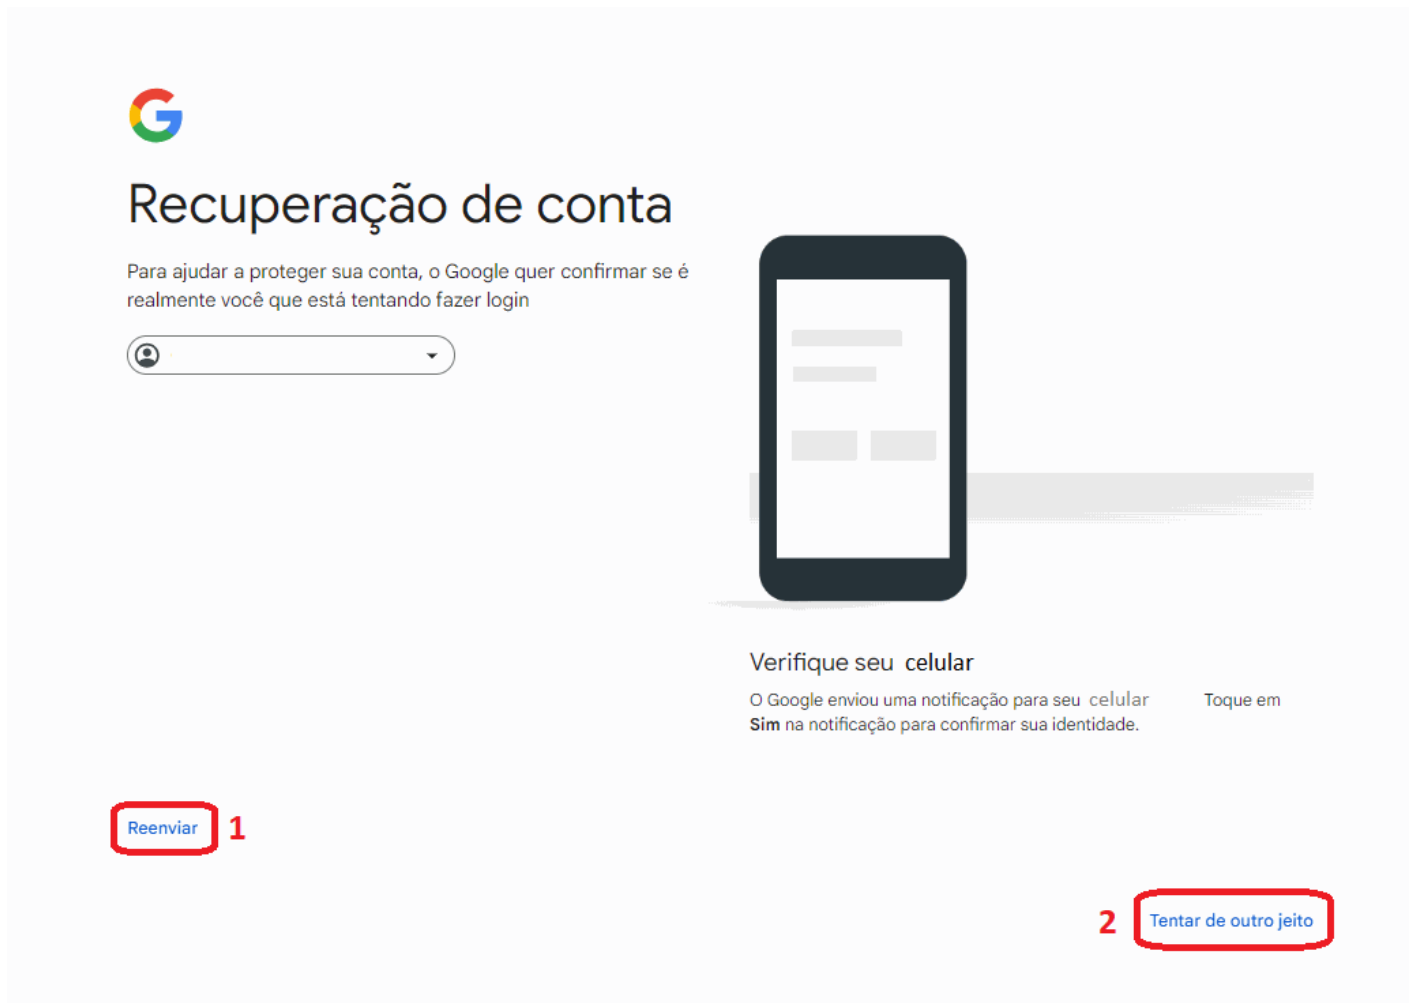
G

Recuperação de conta

Para ajudar a proteger sua conta, o Google quer confirmar se é realmente você que está tentando fazer login

Verifique seu celular

O Google enviou uma notificação para seu celular Toque em **Sim** na notificação para confirmar sua identidade.

Reenviar 1

2 Tentar de outro jeito